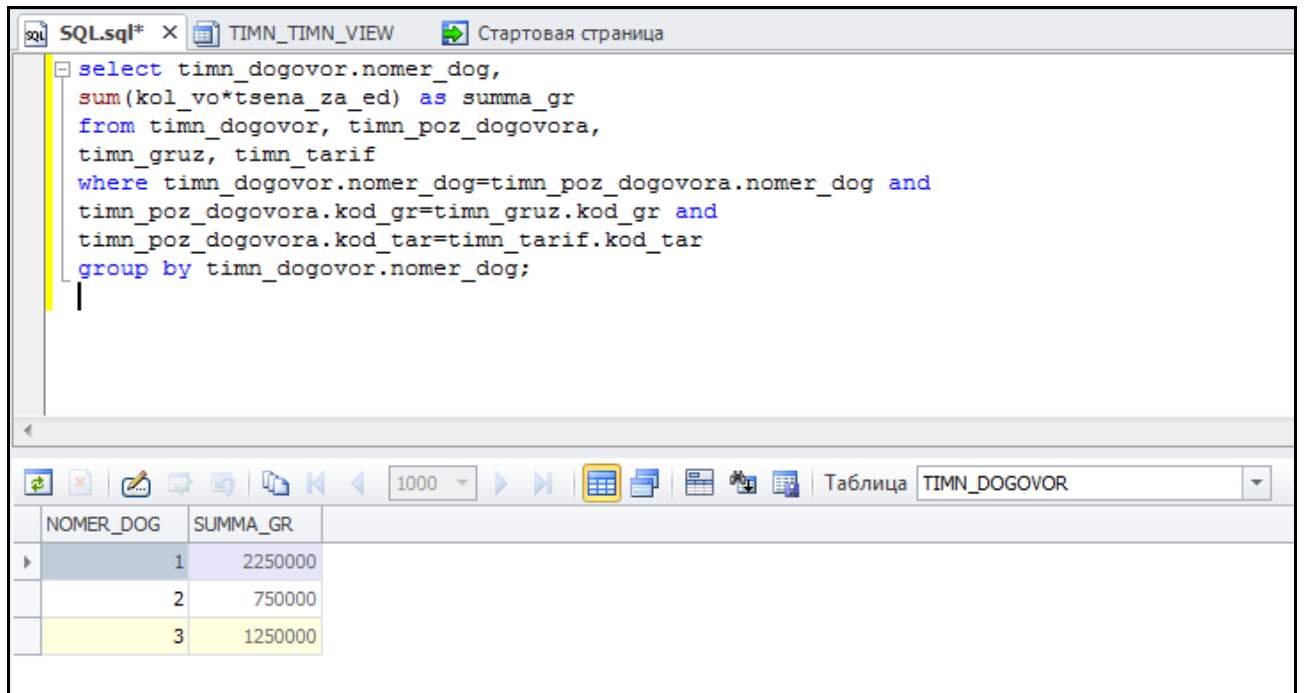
SQL.sql* × TIMN_TIMN_VIEW Стартовая страница

select timn_dogovor.nomer_dog,
sum(kol_vo*tsena_za_ed) as summa_gr
from timn_dogovor, timn_poz_dogovora,
timn_gruz, timn_tarif
where timn_dogovor.nomer_dog=timn_poz_dogovora.nomer_dog and
timn_poz_dogovora.kod_gr=timn_gruz.kod_gr and
timn_poz_dogovora.kod_tar=timn_tarif.kod_tar
group by timn_dogovor.nomer_dog;

1000 Таблица TIMN_DOGOVOR

| NOMER_DOG | SUMMA_GR |
|---|---|
| 1 | 2250000 |
| 2 | 750000 |
| 3 | 1250000 |